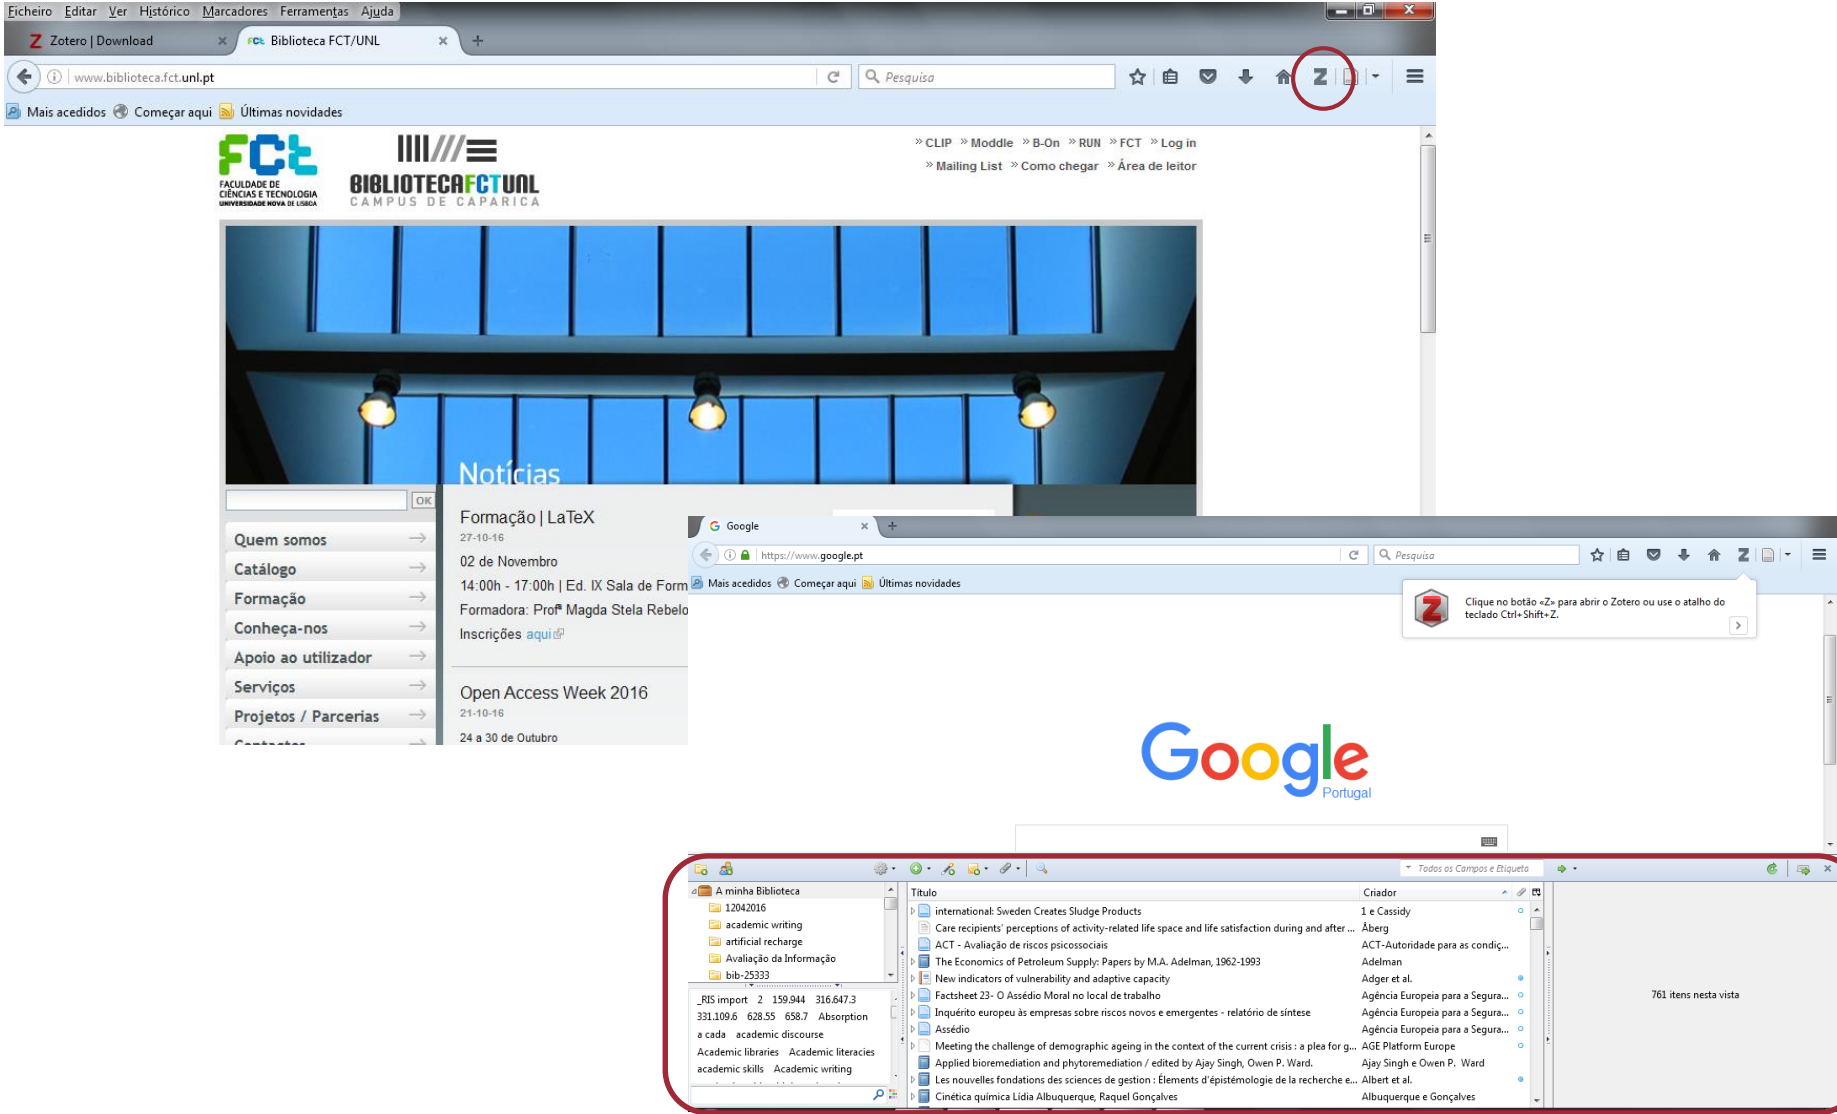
Ficheiro Editar Ver Histórico Marcadores Ferramentas Ajuda

Zotero | Download
Biblioteca FCT/UNL
+

www.biblioteca.fct.unl.pt
Pesquisa

Mais acedidos Começar aqui Últimas novidades

FCT FACULDADE DE CIÊNCIAS E TECNOLOGIA UNIVERSIDADE NOVA DE LISBOA

BIBLIOTECAFCTUNL CAMPUS DE CAPARICA

» CLIP » Moddle » B-On » RUN » FCT » Log in
» Mailing List » Como chegar » Área de leitor

Notícias

OK

Quem somos
Catálogo
Formação
Conheça-nos
Apoio ao utilizador
Serviços
Projetos / Parcerias
Contactos

Formação | LaTeX
27-10-16
02 de Novembro
14:00h - 17:00h | Ed. IX Sala de Form
Formadora: Profª Magda Stela Rebelo
Inscrições aqui

Open Access Week 2016
21-10-16
24 a 30 de Outubro

Google
+
https://www.google.pt
Pesquisa
Mais acedidos Começar aqui Últimas novidades

Clique no botão «Z» para abrir o Zotero ou use o atalho do teclado Ctrl+Shift+Z.

Google
Portugal

Todos os Campos e Etiqueta

A minha Biblioteca
12042016
academic writing
artificial recharge
Avaliação da Informação
bib-25333

_RIS import 2 159.944 316.647.3 331.109.6 628.55 658.7 Absorption a cada academic discourse Academic libraries Academic literacies academic skills Academic writing

| Título | Criador |
|---|---|
| international: Sweden Creates Sludge Products | 1 e Cassidy |
| Care recipients' perceptions of activity-related life space and life satisfaction during and after ... | Åberg |
| ACT - Avaliação de riscos psicossociais | ACT-Autoridade para as condiç... |
| The Economics of Petroleum Supply: Papers by M.A. Adelman, 1962-1993 | Adelman |
| New indicators of vulnerability and adaptive capacity | Adger et al. |
| Factsheet 23- O Assédio Moral no local de trabalho | Agência Europeia para a Segura... |
| Inquérito europeu às empresas sobre riscos novos e emergentes - relatório de síntese | Agência Europeia para a Segura... |
| Assédio | Agência Europeia para a Segura... |
| Meeting the challenge of demographic ageing in the context of the current crisis : a plea for g... | AGE Platform Europe |
| Applied bioremediation and phytoremediation / edited by Ajay Singh, Owen P. Ward. | Ajay Singh e Owen P. Ward |
| Les nouvelles fondations des sciences de gestion : Élements d'épistémologie de la recherche e... | Albert et al. |
| Cinética química Lídia Albuquerque, Raquel Gonçalves | Albuquerque e Gonçalves |

761 itens nesta vista